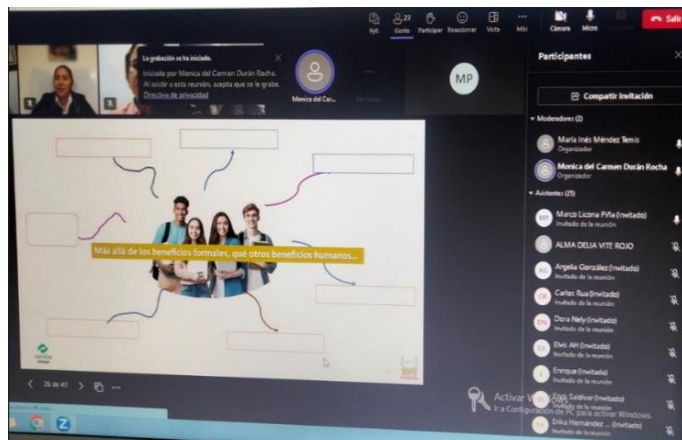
PyR Gente Participar Reaccionar Vista Más Cámara Micro Salir

27

La grabación se ha iniciado.

Iniciado por Monica del Carmen Durán Rocha. Al asistir a esta reunión, acepta que se le grabe. Directiva de privacidad

Monica del Car...

MP

Participantes

Compartir invitación

Moderadores (2)

María Inés Méndez Tenis
Organizador

Monica del Carmen Durán Rocha
Organizador

Asistentes (25)

Marco Lizana Piña (Invitado)
Invitado de la reunión

ALMA DELIA VITE ROJO

Argelia González (Invitado)
Invitado de la reunión

Carlos Rua (Invitado)
Invitado de la reunión

Dora Nely (Invitado)
Invitado de la reunión

Elvis AH (Invitado)
Invitado de la reunión

Enrique (Invitado)
Invitado de la reunión

Erick Saldívar (Invitado)
Invitado de la reunión

Erika Hernández ... (Invitado)
Invitado de la reunión

Más allá de los beneficios formales, qué otros beneficios humanos...

26 de 40

Activar Windows
Ir a Configuración de PC para activar Windows.